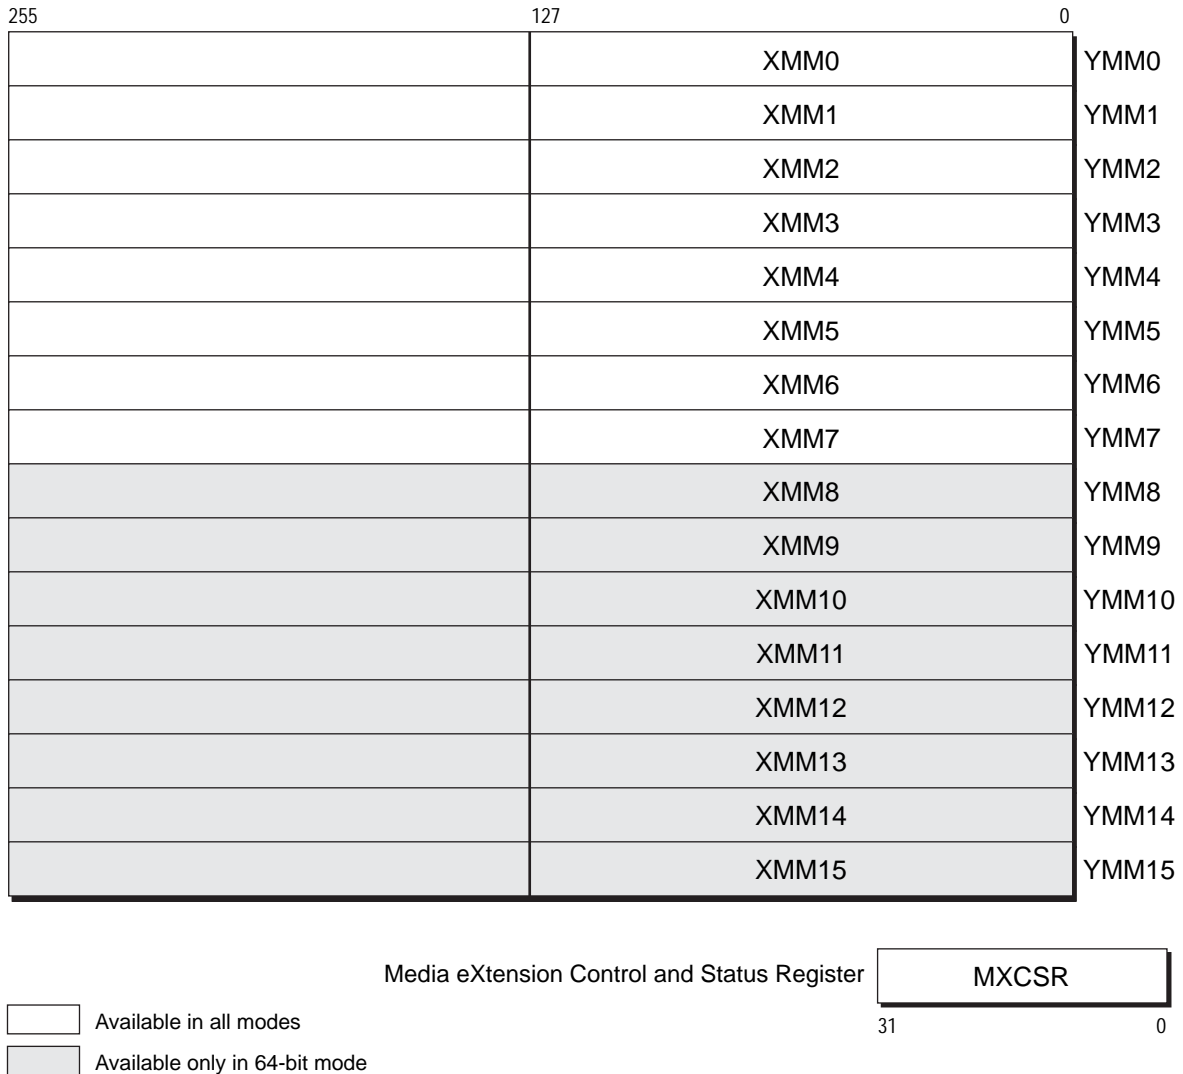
255 127 0

| | XMM0 | YMM0 |
|---|---|---|
| | XMM1 | YMM1 |
| | XMM2 | YMM2 |
| | XMM3 | YMM3 |
| | XMM4 | YMM4 |
| | XMM5 | YMM5 |
| | XMM6 | YMM6 |
| | XMM7 | YMM7 |
| | XMM8 | YMM8 |
| | XMM9 | YMM9 |
| | XMM10 | YMM10 |
| | XMM11 | YMM11 |
| | XMM12 | YMM12 |
| | XMM13 | YMM13 |
| | XMM14 | YMM14 |
| | XMM15 | YMM15 |

Media eXtension Control and Status Register MXCSR
31 0

Available in all modes

Available only in 64-bit mode